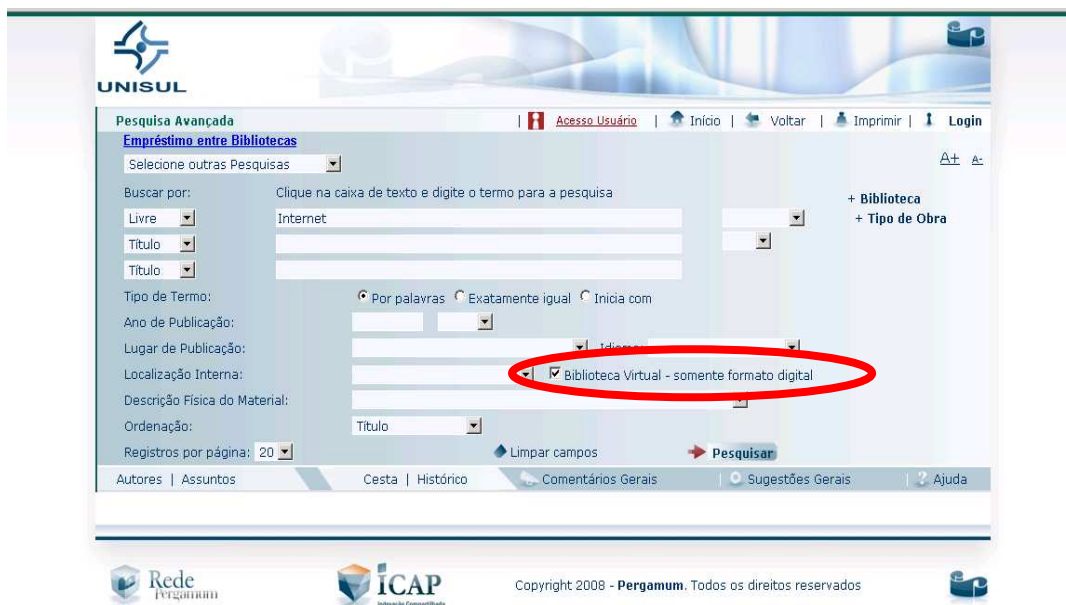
UNISUL

Pesquisa Avançada | Acesso Usuário | Início | Voltar | Imprimir | Login

Empréstimo entre Bibliotecas

Selecione outras Pesquisas

A+ A-

Buscar por: Clique na caixa de texto e digite o termo para a pesquisa

+ Biblioteca
+ Tipo de Obra

Livre | Internet

Título

Título

Tipo de Termo: Por palavras Exatamente igual Inicia com

Ano de Publicação:

Lugar de Publicação: Idioma

Localização Interna: Biblioteca Virtual - somente formato digital

Descrição Física do Material:

Ordenação: Título

Registros por página: 20 | Limpar campos | Pesquisar

Autores | Assuntos | Cesta | Histórico | Comentários Gerais | Sugestões Gerais | Ajuda

Rede Pergamum | ICAP

Copyright 2008 - Pergamum. Todos os direitos reservados